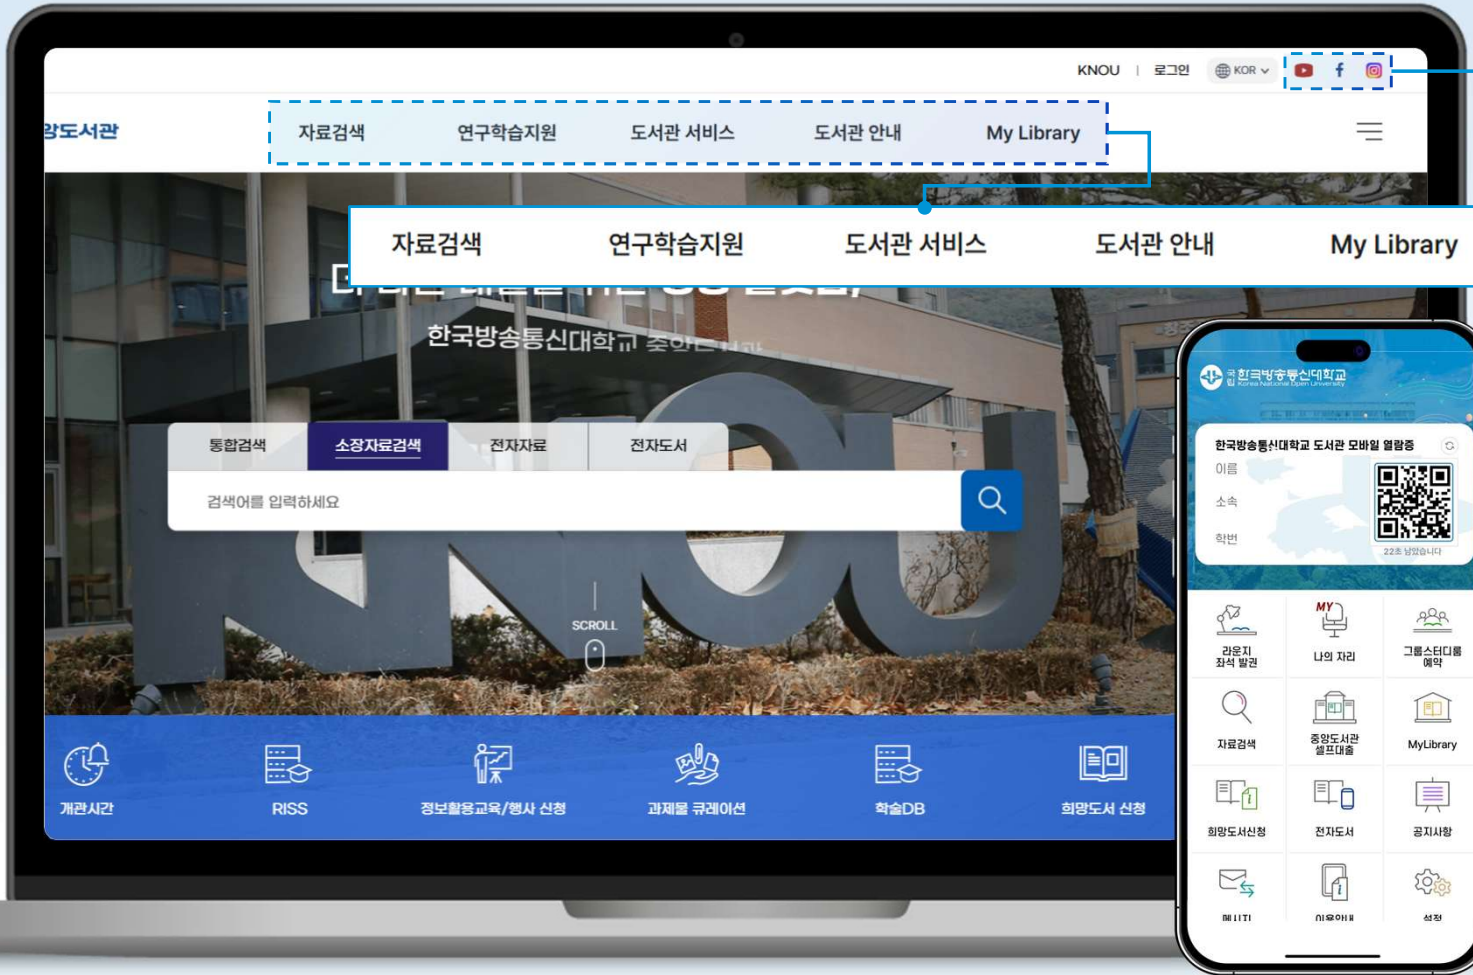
KNOU | 로그인 KOR

앙도서관

자료검색 연구학습지원 도서관 서비스 도서관 안내 My Library

자료검색 연구학습지원 도서관 서비스 도서관 안내 My Library

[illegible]

한국방송통신대학교 중앙도서관

통합검색 소장자료검색 전자자료 전자도서

검색어를 입력하세요

SCROLL

개관시간 RISS 정보활용교육/행사 신청 과제물 큐레이션 학술DB 희망도서 신청

국립 한국방송통신대학교 Korea National Open University

한국방송통신대학교 도서관 모바일 열람증

이름

소속

학번

22초 남았습니다

라운지 좌석 발권

MY 나의 자리

그룹스터디룸 예약

자료검색

중앙도서관 셀프대출

MyLibrary

희망도서신청

전자도서

공지사항

메시지

이용안내

설정